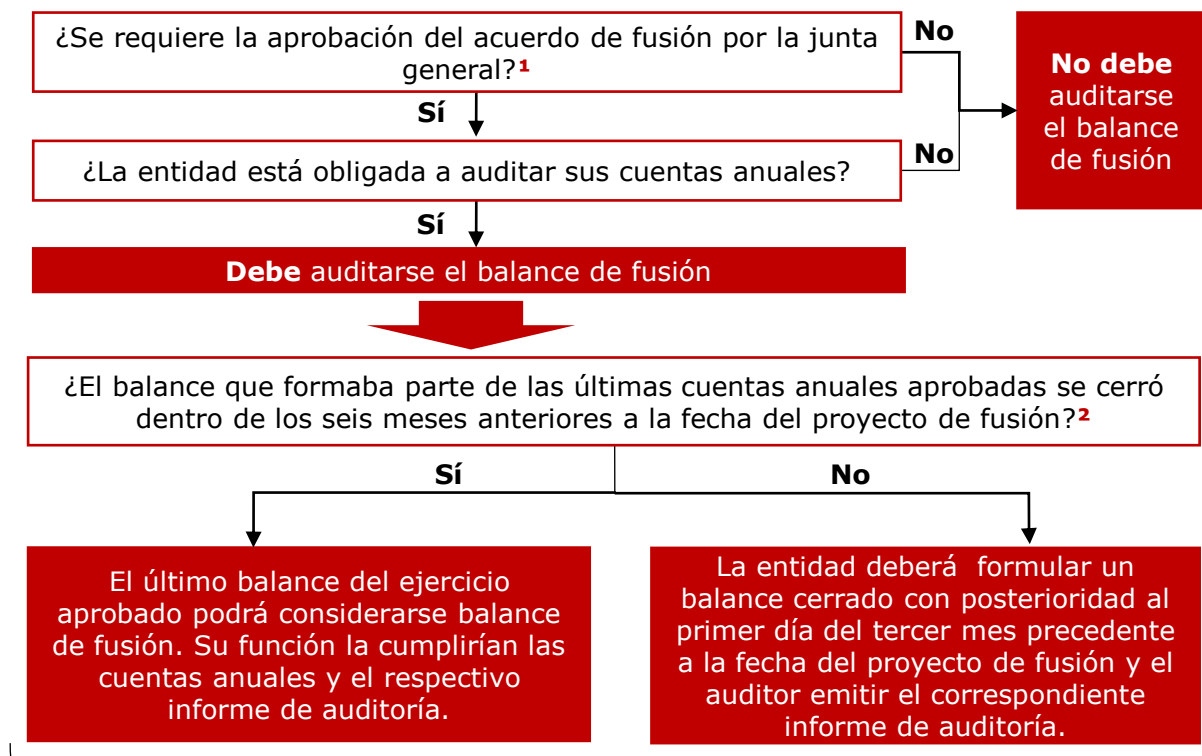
¿Se requiere la aprobación del acuerdo de fusión por la junta general?$^1$

No

**No debe** auditarse el balance de fusión

Sí

¿La entidad está obligada a auditar sus cuentas anuales?

No

Sí

**Debe** auditarse el balance de fusión

¿El balance que formaba parte de las últimas cuentas anuales aprobadas se cerró dentro de los seis meses anteriores a la fecha del proyecto de fusión?$^2$

Sí

No

El último balance del ejercicio aprobado podrá considerarse balance de fusión. Su función la cumplirían las cuentas anuales y el respectivo informe de auditoría.

La entidad deberá formular un balance cerrado con posterioridad al primer día del tercer mes precedente a la fecha del proyecto de fusión y el auditor emitir el correspondiente informe de auditoría.